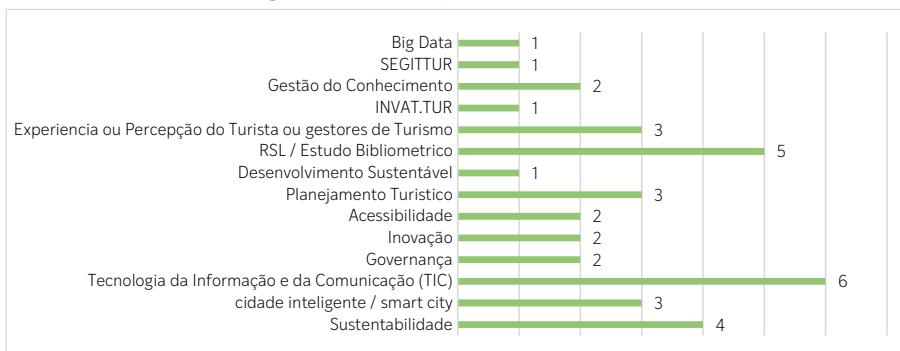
Big Data 1
SEGITTUR 1
Gestão do Conhecimento 2
INVAT.TUR 1
Experiencia ou Percepção do Turista ou gestores de Turismo 3
RSL / Estudo Bibliometrico 5
Desenvolvimento Sustentável 1
Planejamento Turistico 3
Acessibilidade 2
Inovação 2
Governança 2
Tecnologia da Informação e da Comunicação (TIC) 6
cidade inteligente / smart city 3
Sustentabilidade 4